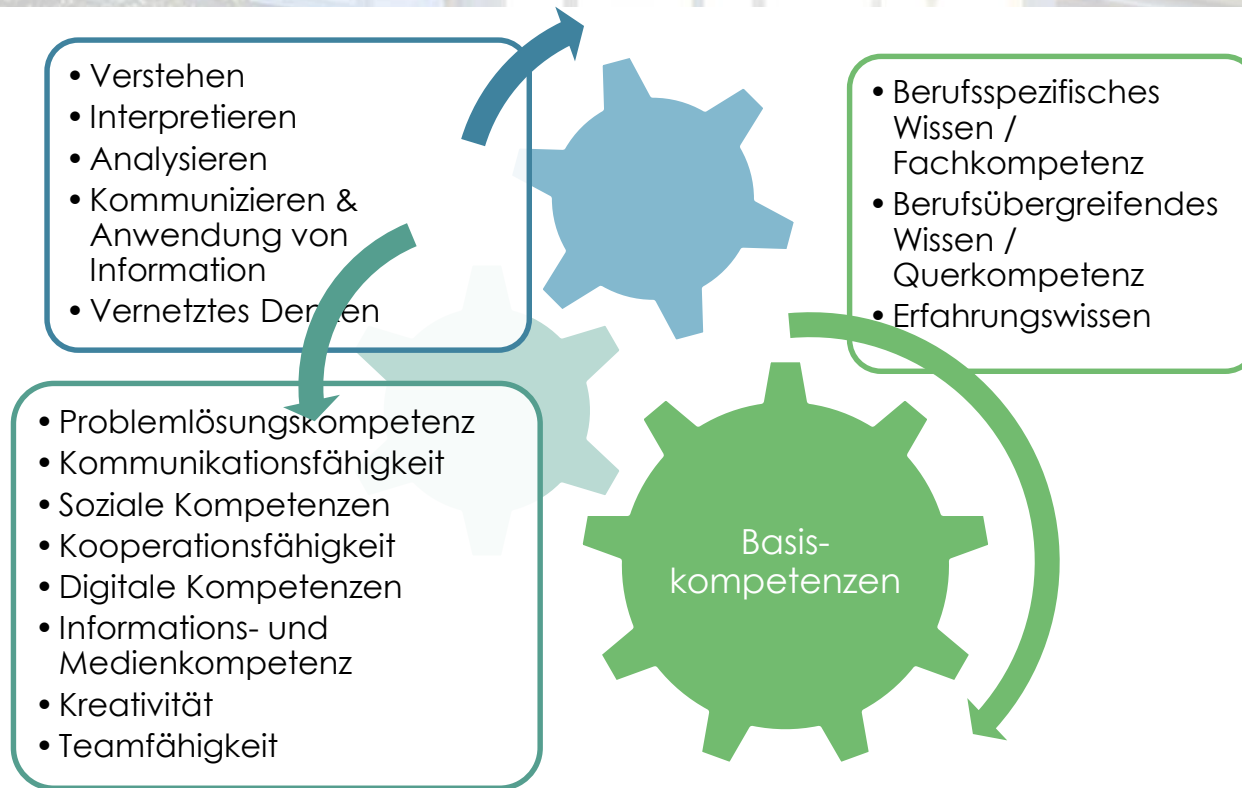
• Verstehen
• Interpretieren
• Analysieren
• Kommunizieren & Anwendung von Information
• Vernetztes Denken

• Berufsspezifisches Wissen / Fachkompetenz
• Berufsübergreifendes Wissen / Querkompetenz
• Erfahrungswissen

• Problemlösungskompetenz
• Kommunikationsfähigkeit
• Soziale Kompetenzen
• Kooperationsfähigkeit
• Digitale Kompetenzen
• Informations- und Medienkompetenz
• Kreativität
• Teamfähigkeit

Basis-kompetenzen